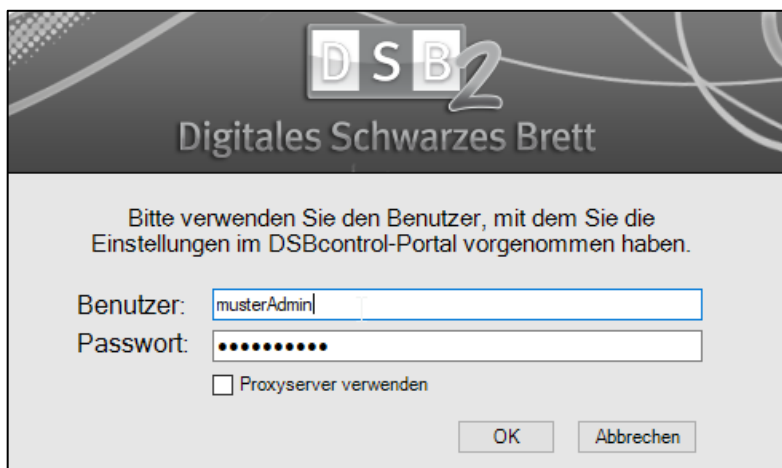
D S B 2
Digitales Schwarzes Brett

Bitte verwenden Sie den Benutzer, mit dem Sie die Einstellungen im DSBcontrol-Portal vorgenommen haben.

Benutzer: musterAdmin
Passwort: ●●●●●●●●●●●

Proxyserver verwenden

OK
Abbrechen